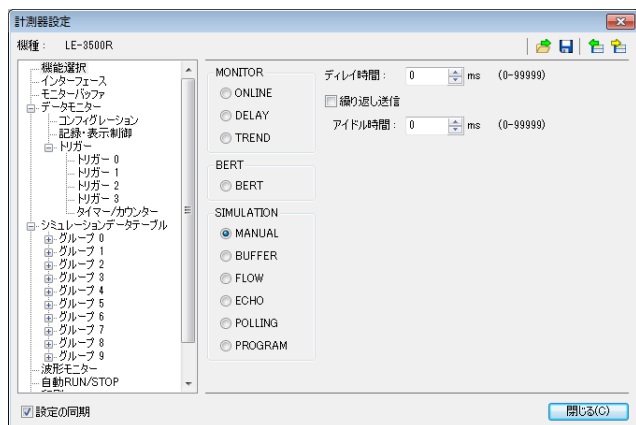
計測器設定

機種： LE-3500R

機能選択
インターフェース
モニターバッファ
データモニター
コンフィグレーション
記録・表示制御
トリガー
トリガー 0
トリガー 1
トリガー 2
トリガー 3
タイマー/カウンター
シミュレーションデータテーブル
グループ 0
グループ 1
グループ 2
グループ 3
グループ 4
グループ 5
グループ 6
グループ 7
グループ 8
グループ 9
波形モニター
自動RUN/STOP

MONITOR
ONLINE
DELAY
TREND

BERT
BERT

SIMULATION
MANUAL
BUFFER
FLOW
ECHO
POLLING
PROGRAM

ディレイ時間： 0 ms (0-99999)
繰り返し送信
アイドル時間： 0 ms (0-99999)

設定の同期

閉じる(C)